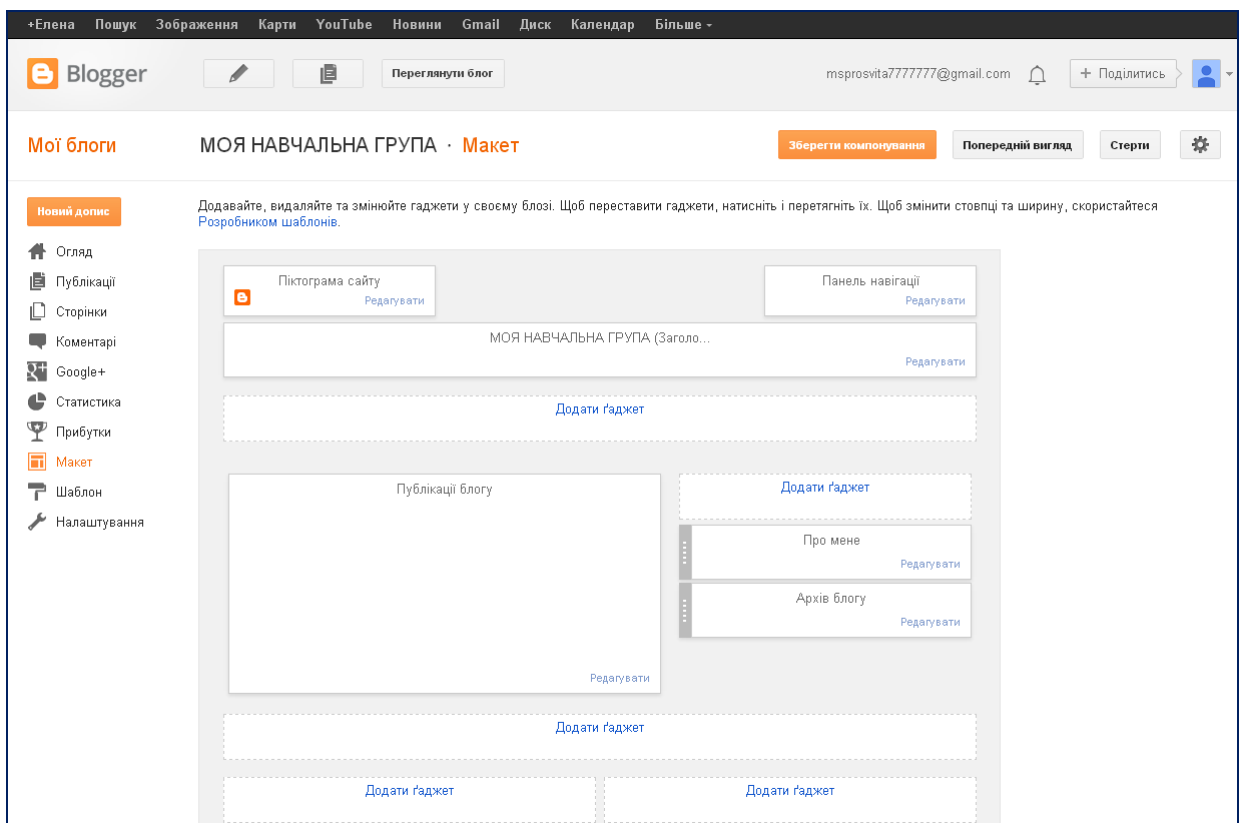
+Елена Пошук Зображення Карти YouTube Новини Gmail Диск Календар Більше ▾

Blogger

Переглянути блог

msprosvita7777777@gmail.com

+ Поділитись

Мої блоги

МОЯ НАВЧАЛЬНА ГРУПА · Макет

Зберегти компонування

Попередній вигляд

Стерти

Новий допис

Огляд
Публікації
Сторінки
Коментарі
Google+
Статистика
Прибутки
Макет
Шаблон
Налаштування

Додавайте, видаляйте та змінюйте гаджети у своєму блозі. Щоб переставити гаджети, натисніть і перетягніть їх. Щоб змінити стовпці та ширину, скористайтеся Розробником шаблонів.

Піктограма сайту
Редагувати

Панель навігації
Редагувати

МОЯ НАВЧАЛЬНА ГРУПА (Заголо...
Редагувати

Додати ґаджет

Публікації блогу
Редагувати

Додати ґаджет

Про мене
Редагувати

Архів блогу
Редагувати

Додати ґаджет

Додати ґаджет

Додати ґаджет